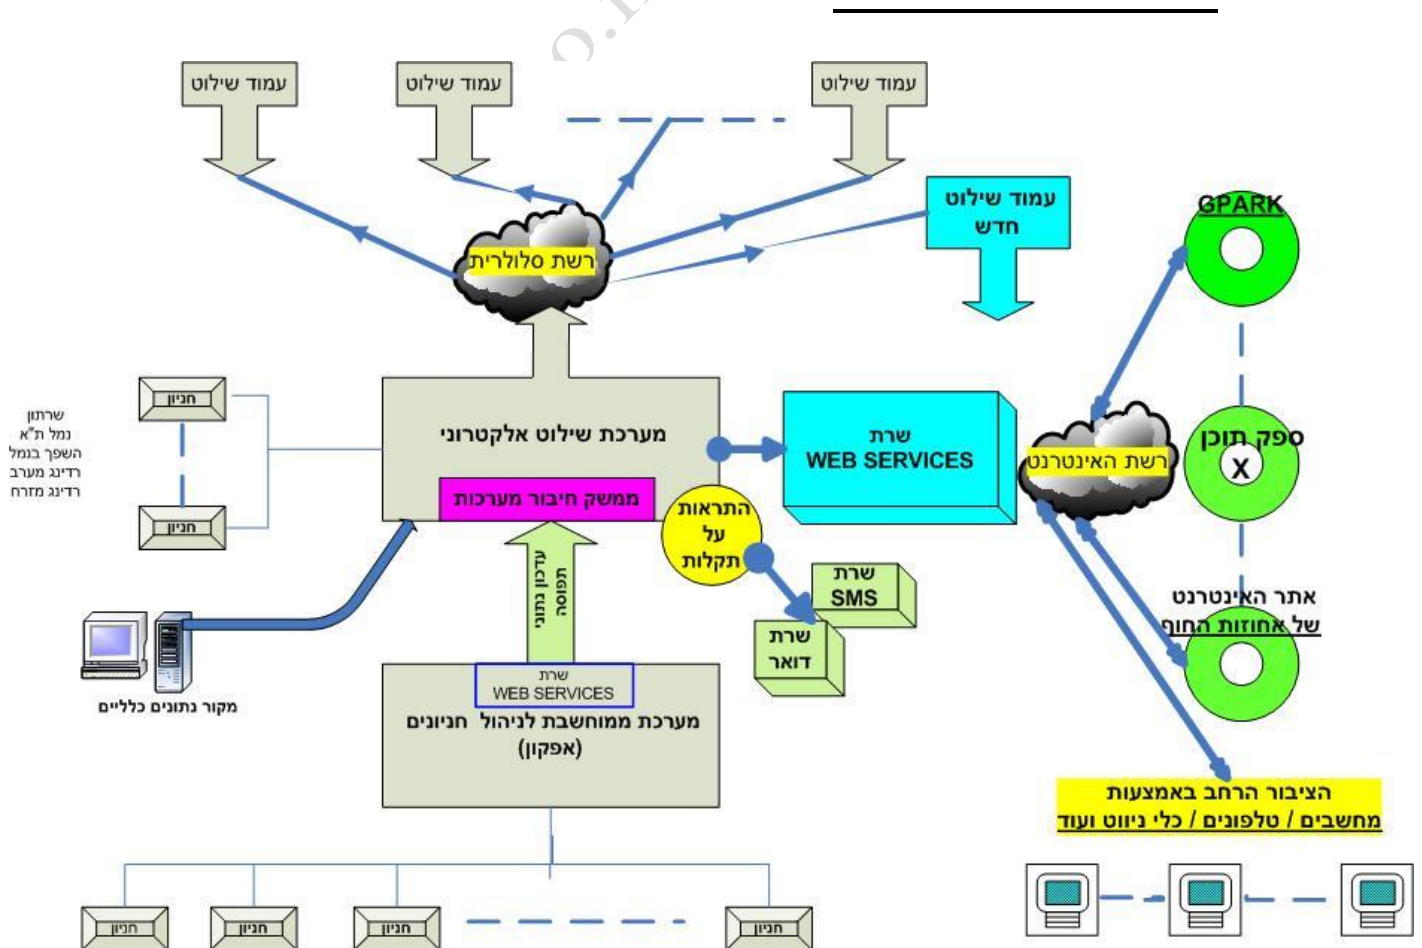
עמוד שילוט
עמוד שילוט
עמוד שילוט
עמוד שילוט
חדש
רשת סלולרית
GPARK
ספק תוכן
X
רשת האינטרנט
אתר האינטרנט
של אחוזות החוף
שרתון
נמל ת"א
השפך בנמל
רדינג מערב
רדינג מזרח
חניון
חניון
מערכת שילוט אלקטרוני
ממשק חיבור מערכות
שרת
WEB SERVICES
התראות
על
תקלות
שרת
SMS
שרת
דואר
עדכון נתוני
תפוסה
מקור נתונים כלליים
שרת
WEB SERVICES
מערכת ממוחשבת לניהול חניונים
(אפקון)
הציבור הרחב באמצעות
מחשבים / טלפונים / כלי ניווט ועוד
חניון
חניון
חניון
חניון